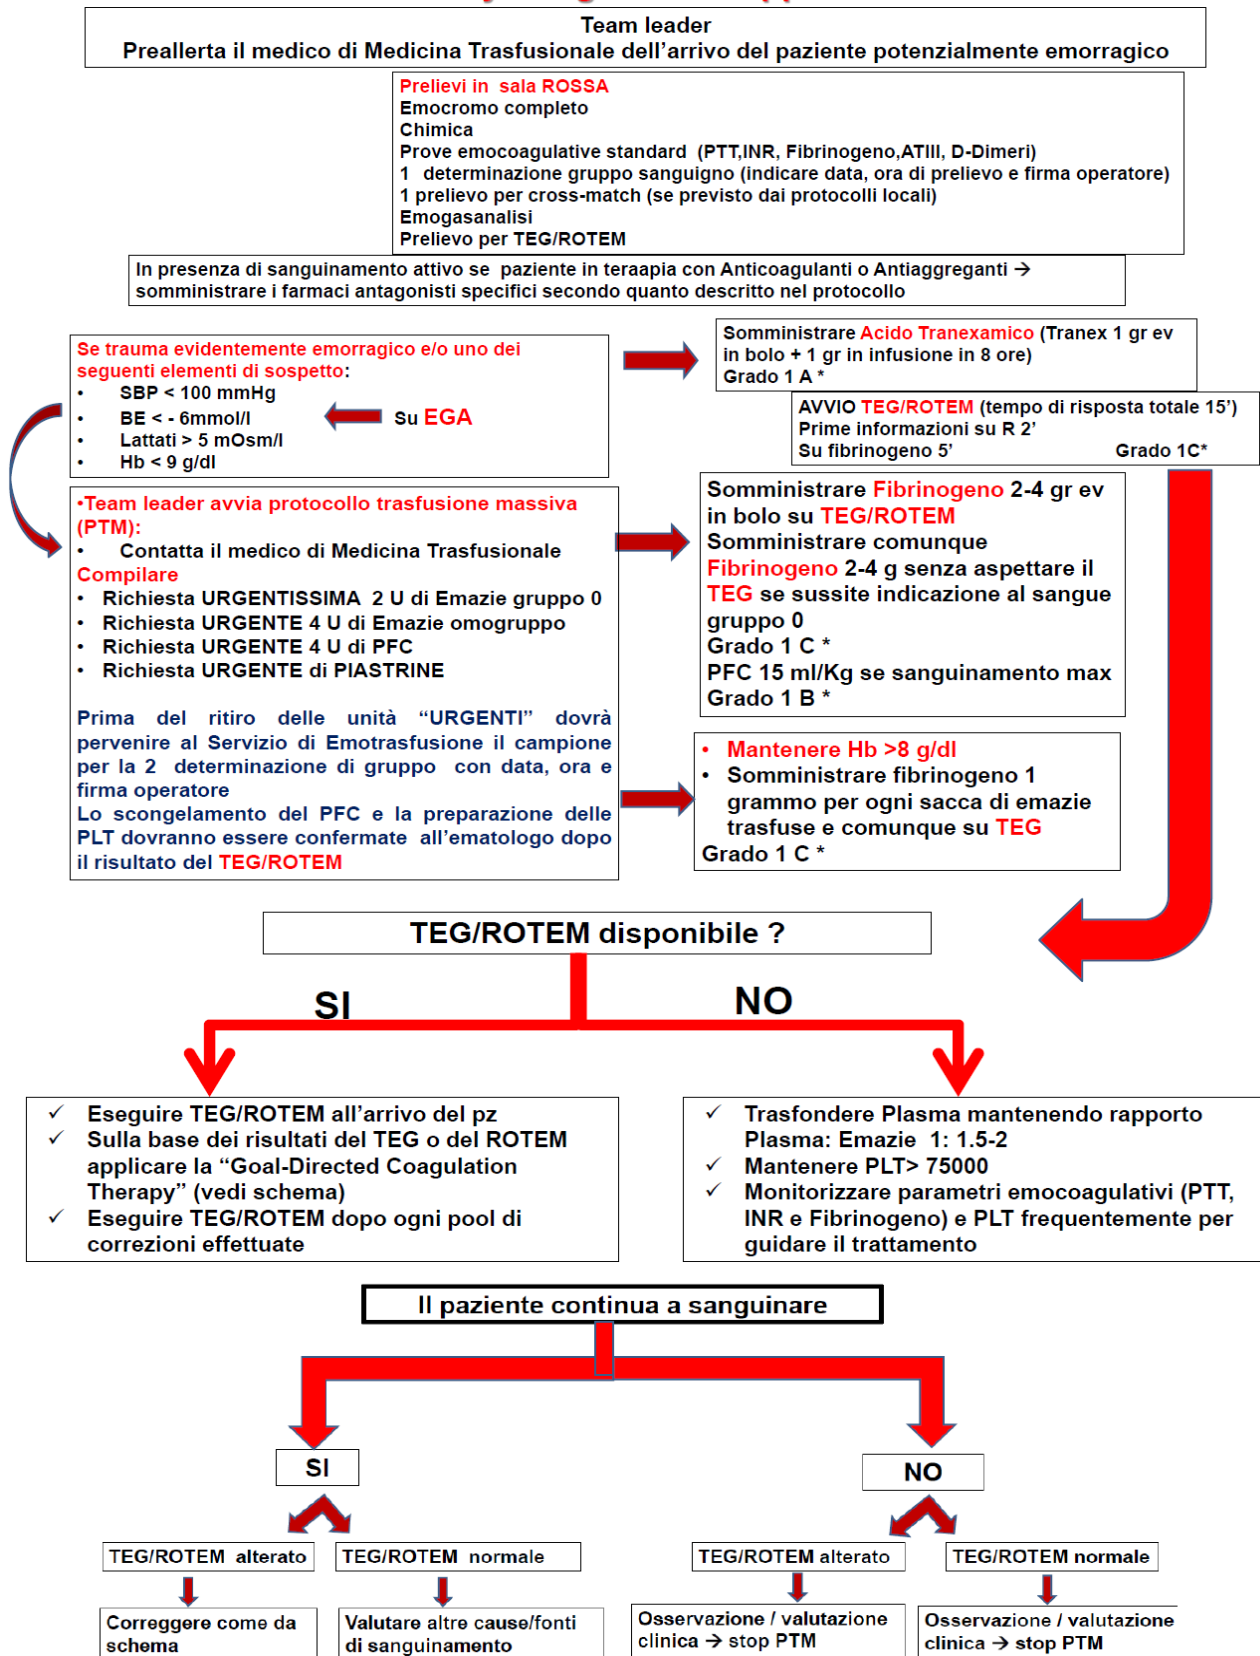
Team leader
Preallerta il medico di Medicina Trasfusionale dell'arrivo del paziente potenzialmente emorragico

Prelievi in sala ROSSA
Emocromo completo
Chimica
Prove emocoagulative standard (PTT,INR, Fibrinogeno,ATIII, D-Dimeri)
1 determinazione gruppo sanguigno (indicare data, ora di prelievo e firma operatore)
1 prelievo per cross-match (se previsto dai protocolli locali)
Emogasanalisi
Prelievo per TEG/ROTEM

In presenza di sanguinamento attivo se paziente in teraapia con Anticoagulanti o Antiaggreganti → somministrare i farmaci antagonisti specifici secondo quanto descritto nel protocollo

Se trauma evidentemente emorragico e/o uno dei seguenti elementi di sospetto:
• SBP < 100 mmHg
• BE < - 6mmol/l
• Lattati > 5 mOsm/l
• Hb < 9 g/dl

Su EGA

Somministrare Acido Tranexamico (Tranex 1 gr ev in bolo + 1 gr in infusione in 8 ore)
Grado 1 A *

AVVIO TEG/ROTEM (tempo di risposta totale 15')
Prime informazioni su R 2'
Su fibrinogeno 5' Grado 1C*

•Team leader avvia protocollo trasfusione massiva (PTM):
• Contatta il medico di Medicina Trasfusionale
Compilare
• Richiesta URGENTISSIMA 2 U di Emazie gruppo 0
• Richiesta URGENTE 4 U di Emazie omogruppo
• Richiesta URGENTE 4 U di PFC
• Richiesta URGENTE di PIASTRINE

Prima del ritiro delle unità "URGENTI" dovrà pervenire al Servizio di Emotrasfusione il campione per la 2 determinazione di gruppo con data, ora e firma operatore
Lo scongelamento del PFC e la preparazione delle PLT dovranno essere confermate all'ematologo dopo il risultato del TEG/ROTEM

Somministrare Fibrinogeno 2-4 gr ev in bolo su TEG/ROTEM
Somministrare comunque Fibrinogeno 2-4 g senza aspettare il TEG se sussite indicazione al sangue gruppo 0
Grado 1 C *
PFC 15 ml/Kg se sanguinamento max
Grado 1 B *

• Mantenere Hb >8 g/dl
• Somministrare fibrinogeno 1 grammo per ogni sacca di emazie trasfuse e comunque su TEG
Grado 1 C *

TEG/ROTEM disponibile ?

SI

NO

✓ Eseguire TEG/ROTEM all'arrivo del pz
✓ Sulla base dei risultati del TEG o del ROTEM applicare la "Goal-Directed Coagulation Therapy" (vedi schema)
✓ Eseguire TEG/ROTEM dopo ogni pool di correzioni effettuate

✓ Trasfondere Plasma mantenendo rapporto Plasma: Emazie 1: 1.5-2
✓ Mantenere PLT> 75000
✓ Monitorizzare parametri emocoagulativi (PTT, INR e Fibrinogeno) e PLT frequentemente per guidare il trattamento

Il paziente continua a sanguinare

SI

NO

TEG/ROTEM alterato

TEG/ROTEM normale

TEG/ROTEM alterato

TEG/ROTEM normale

Correggere come da schema

Valutare altre cause/fonti di sanguinamento

Osservazione / valutazione clinica → stop PTM

Osservazione / valutazione clinica → stop PTM